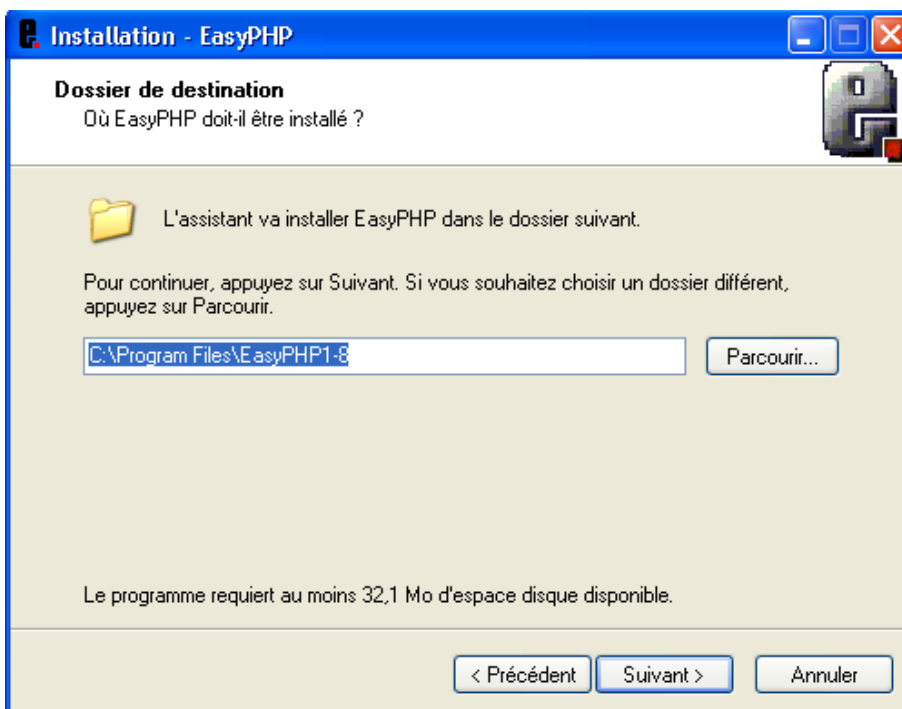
Installation - EasyPHP

Dossier de destination
Où EasyPHP doit-il être installé ?

L'assistant va installer EasyPHP dans le dossier suivant.

Pour continuer, appuyez sur Suivant. Si vous souhaitez choisir un dossier différent, appuyez sur Parcourir.

C:\Program Files\EasyPHP1-8

Parcourir...

Le programme requiert au moins 32,1 Mo d'espace disque disponible.

< Précédent
Suivant >
Annuler